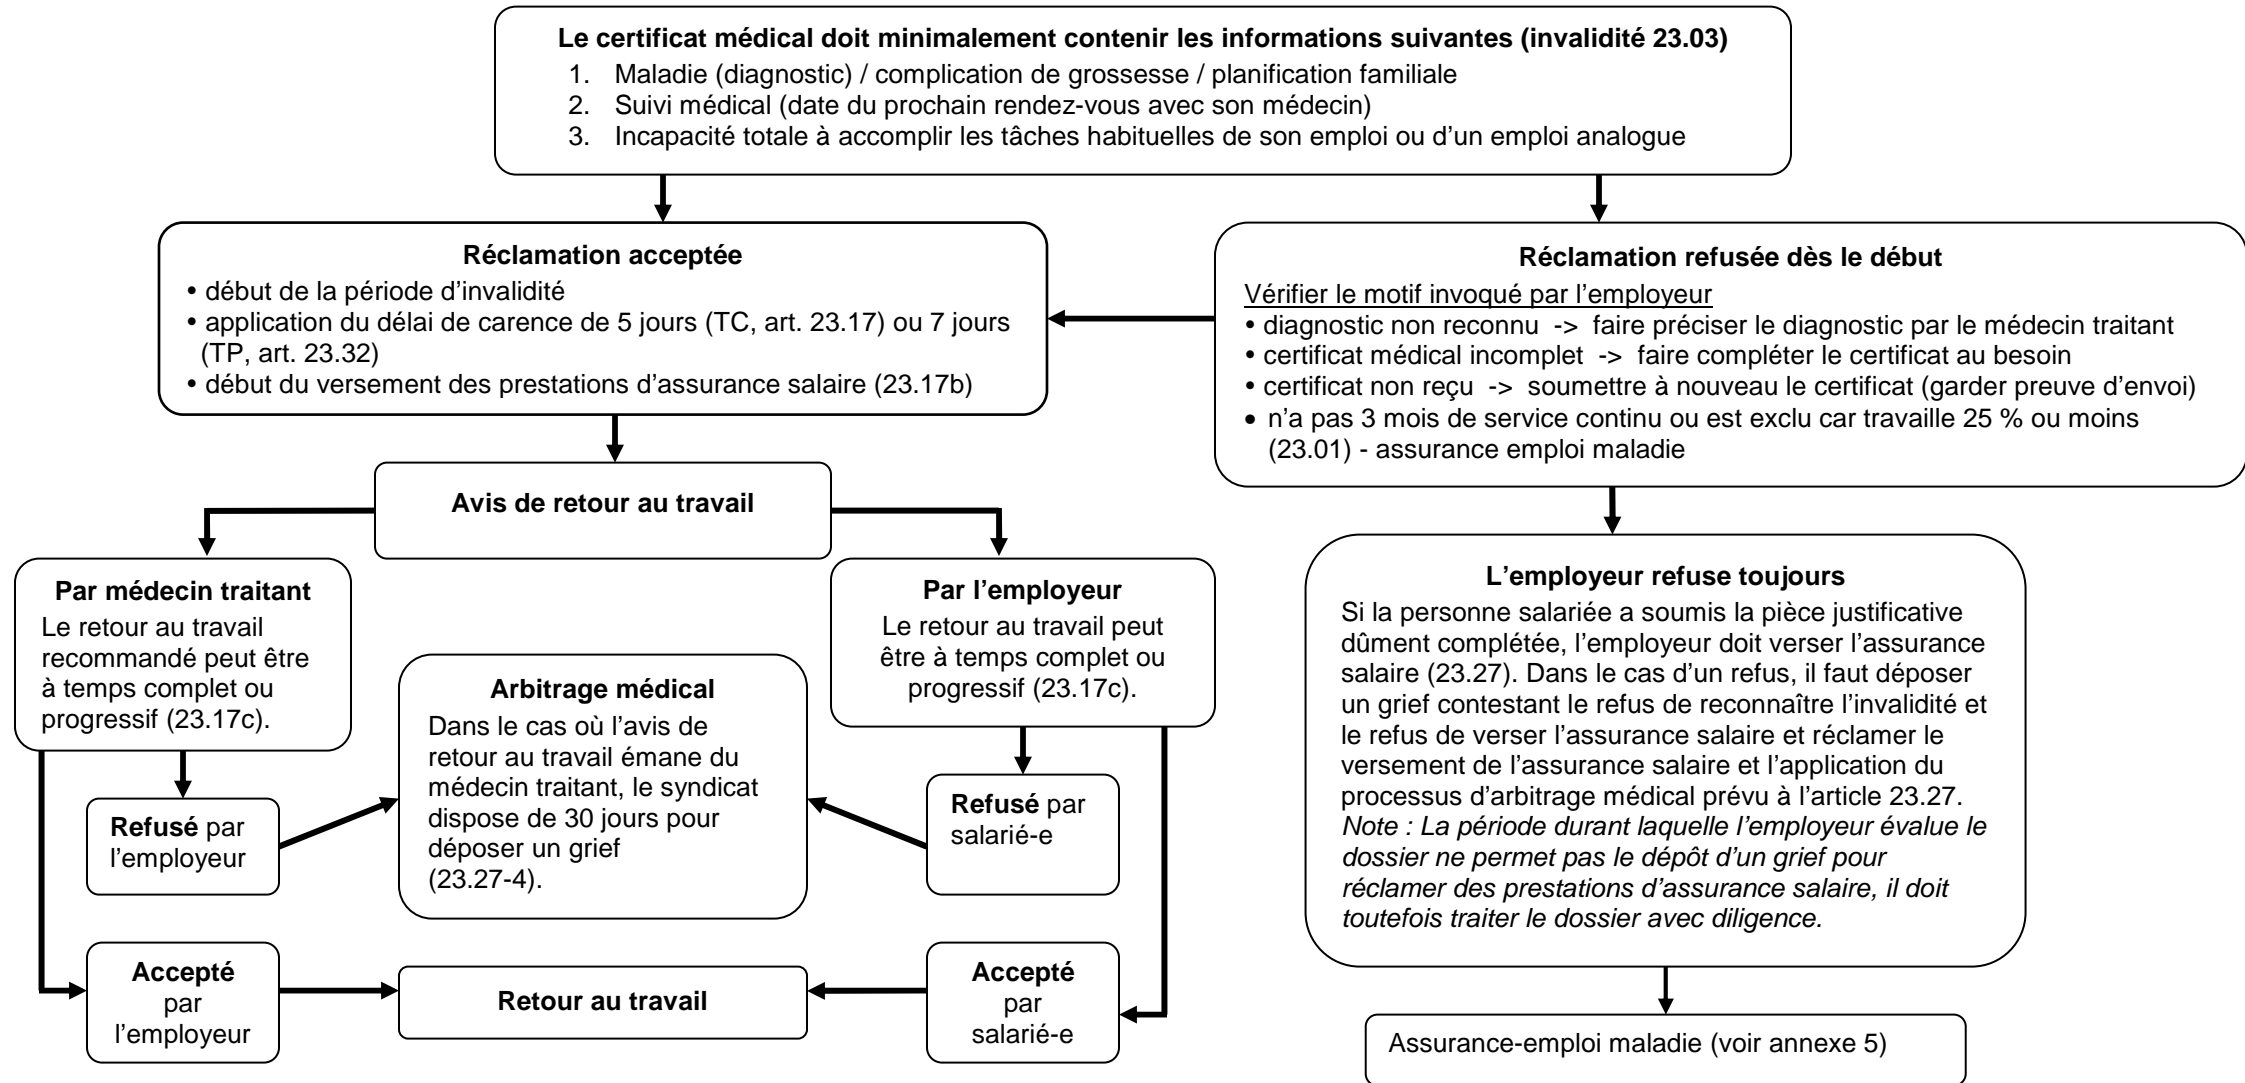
**Le certificat médical doit minimalement contenir les informations suivantes (invalidité 23.03)**
1. Maladie (diagnostic) / complication de grossesse / planification familiale
2. Suivi médical (date du prochain rendez-vous avec son médecin)
3. Incapacité totale à accomplir les tâches habituelles de son emploi ou d’un emploi analogue

**Réclamation acceptée**
• début de la période d’invalidité
• application du délai de carence de 5 jours (TC, art. 23.17) ou 7 jours (TP, art. 23.32)
• début du versement des prestations d’assurance salaire (23.17b)

**Réclamation refusée dès le début**
Vérifier le motif invoqué par l’employeur
• diagnostic non reconnu -> faire préciser le diagnostic par le médecin traitant
• certificat médical incomplet -> faire compléter le certificat au besoin
• certificat non reçu -> soumettre à nouveau le certificat (garder preuve d’envoi)
• n’a pas 3 mois de service continu ou est exclu car travaille 25 % ou moins (23.01) - assurance emploi maladie

**Avis de retour au travail**

**Par médecin traitant**
Le retour au travail recommandé peut être à temps complet ou progressif (23.17c).

**Par l’employeur**
Le retour au travail peut être à temps complet ou progressif (23.17c).

**Arbitrage médical**
Dans le cas où l’avis de retour au travail émane du médecin traitant, le syndicat dispose de 30 jours pour déposer un grief (23.27-4).

**Refusé** par l’employeur

**Refusé** par salarié-e

**Accepté** par l’employeur

**Retour au travail**

**Accepté** par salarié-e

**L’employeur refuse toujours**
Si la personne salariée a soumis la pièce justificative dûment complétée, l’employeur doit verser l’assurance salaire (23.27). Dans le cas d’un refus, il faut déposer un grief contestant le refus de reconnaître l’invalidité et le refus de verser l’assurance salaire et réclamer le versement de l’assurance salaire et l’application du processus d’arbitrage médical prévu à l’article 23.27.
*Note : La période durant laquelle l’employeur évalue le dossier ne permet pas le dépôt d’un grief pour réclamer des prestations d’assurance salaire, il doit toutefois traiter le dossier avec diligence.*

Assurance-emploi maladie (voir annexe 5)